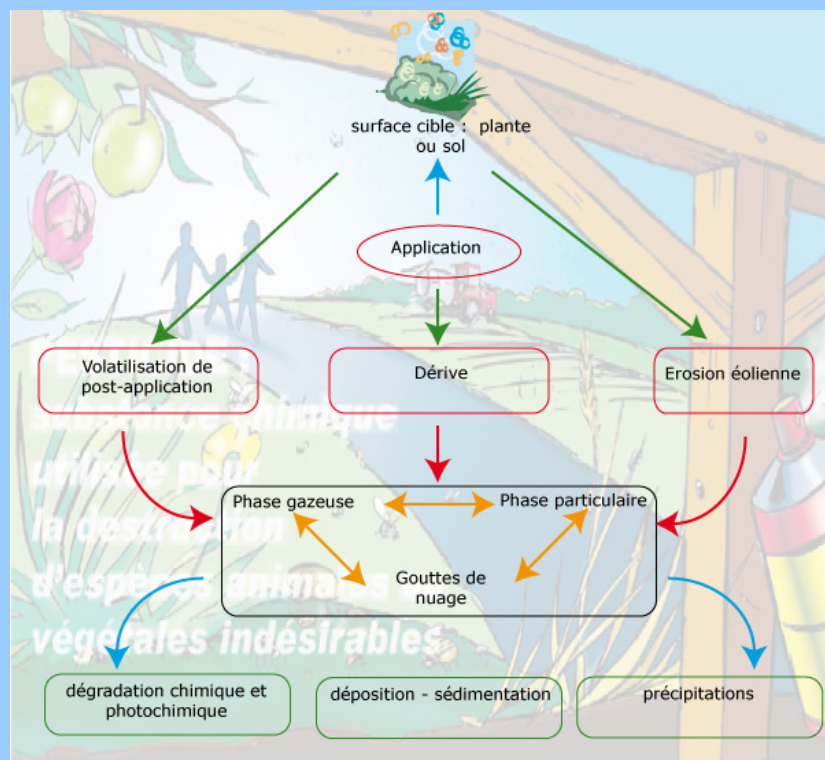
surface cible : plante ou sol

Application

Volatilisation de post-application

Dérive

Erosion éolienne

Phase gazeuse

Phase particulaire

Gouttes de nuage

dégradation chimique et photochimique

déposition - sédimentation

précipitations